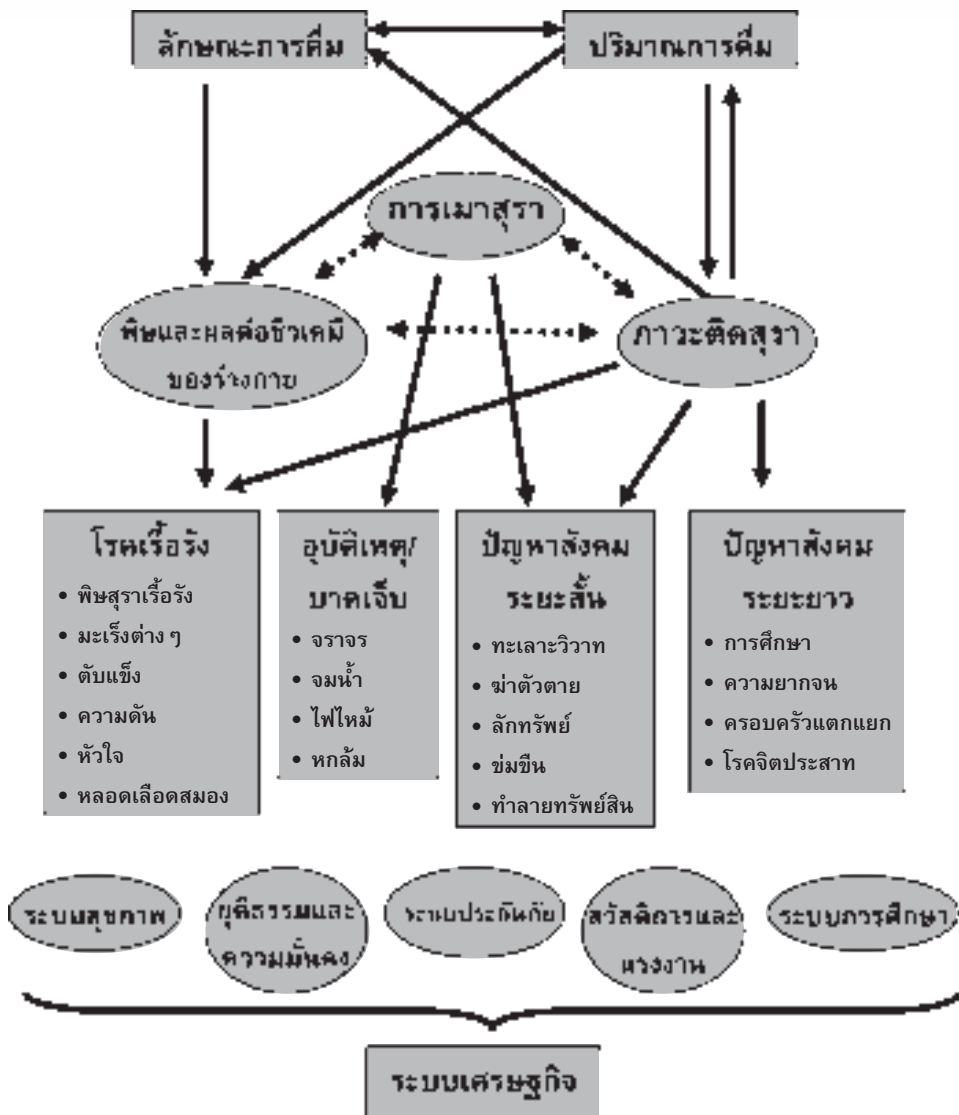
ลักษณะการดื่ม

ปริมาณการดื่ม

การเมาสุรา

พิษและผลต่อชีวเคมีของร่างกาย

ภาวะติดสุรา

โรคเรื้อรัง
• พิษสุราเรื้อรัง
• มะเร็งต่าง ๆ
• ตับแข็ง
• ความดัน
• หัวใจ
• หลอดเลือดสมอง

อุบัติเหตุ/บาดเจ็บ
• จราจร
• จมน้ำ
• ไฟไหม้
• หกล้ม

ปัญหาสังคมระยะสั้น
• ทะเลาะวิวาท
• ฆ่าตัวตาย
• ลักทรัพย์
• ข่มขืน
• ทำลายทรัพย์สิน

ปัญหาสังคมระยะยาว
• การศึกษา
• ความยากจน
• ครอบครัวแตกแยก
• โรคจิตประสาท

ระบบสุขภาพ

ยุติธรรมและความมั่นคง

ระบบประกันภัย

สวัสดิการและแรงงาน

ระบบการศึกษา

ระบบเศรษฐกิจ